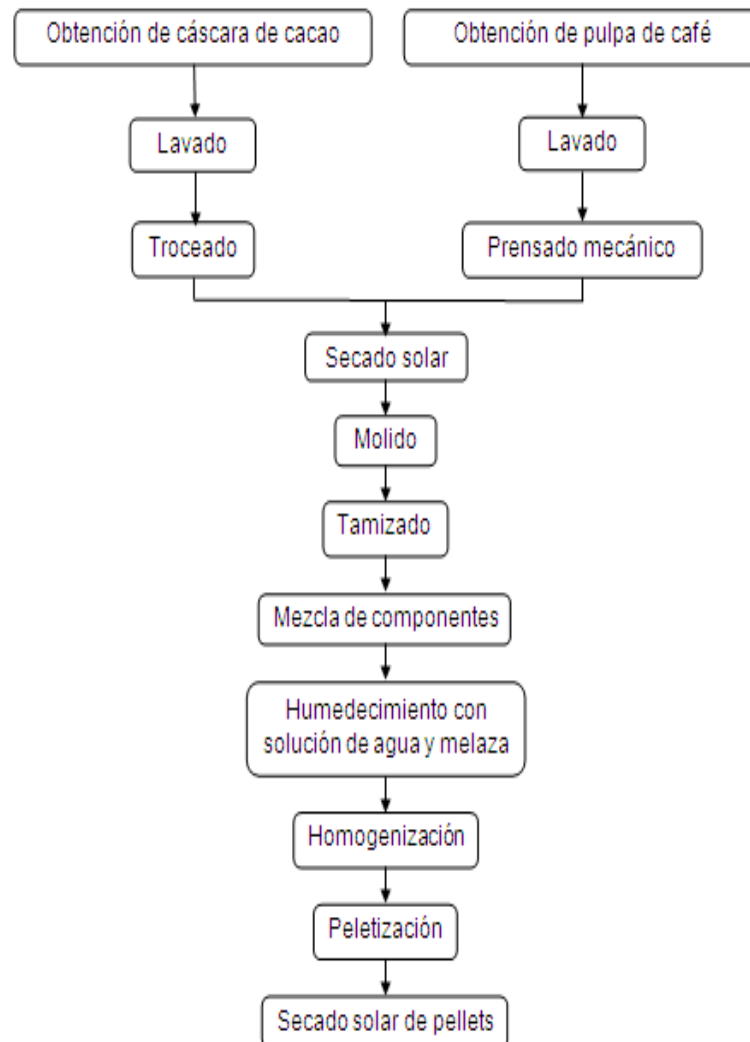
Obtención de cáscara de cacao

Lavado

Troceado

Obtención de pulpa de café

Lavado

Prensado mecánico

Secado solar

Molido

Tamizado

Mezcla de componentes

Humedecimiento con solución de agua y melaza

Homogenización

Peletización

Secado solar de pellets